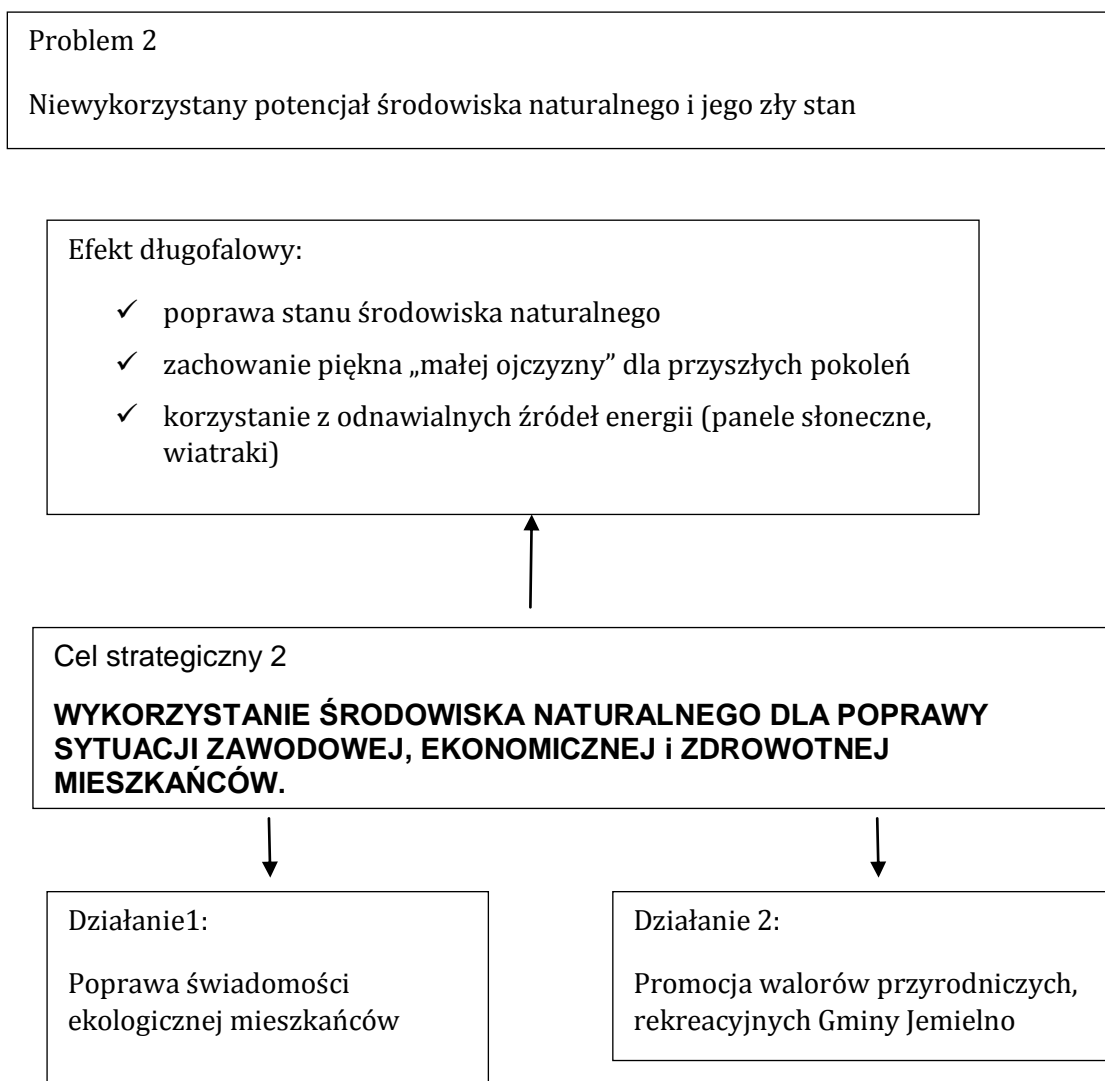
Problem 2

Niewykorzystany potencjał środowiska naturalnego i jego zły stan

Efekt długofalowy:

✓ poprawa stanu środowiska naturalnego

✓ zachowanie piękna „małej ojczyzny" dla przyszłych pokoleń

✓ korzystanie z odnawialnych źródeł energii (panele słoneczne, wiatraki)

Cel strategiczny 2

**WYKORZYSTANIE ŚRODOWISKA NATURALNEGO DLA POPRAWY SYTUACJI ZAWODOWEJ, EKONOMICZNEJ i ZDROWOTNEJ MIESZKAŃCÓW.**

Działanie1:

Poprawa świadomości ekologicznej mieszkańców

Działanie 2:

Promocja walorów przyrodniczych, rekreacyjnych Gminy Jemielno